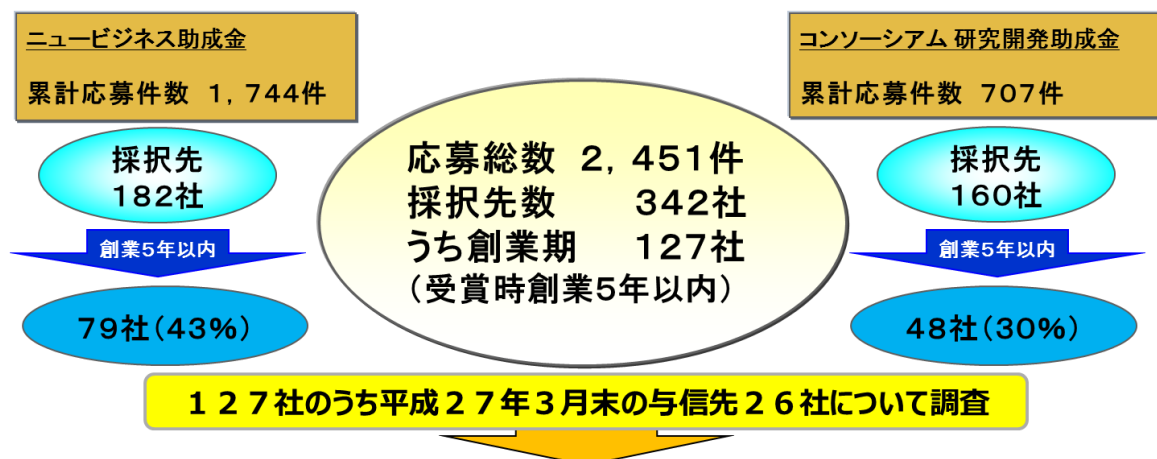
ニュービジネス助成金

累計応募件数 1，744件

採択先
182社

創業5年以内

79社（43%）

応募総数 2，451件
採択先数 342社
うち創業期 127社
（受賞時創業5年以内）

コンソーシアム 研究開発助成金

累計応募件数 707件

採択先
160社

創業5年以内

48社（30%）

１２７社のうち平成２７年３月末の与信先２６社について調査